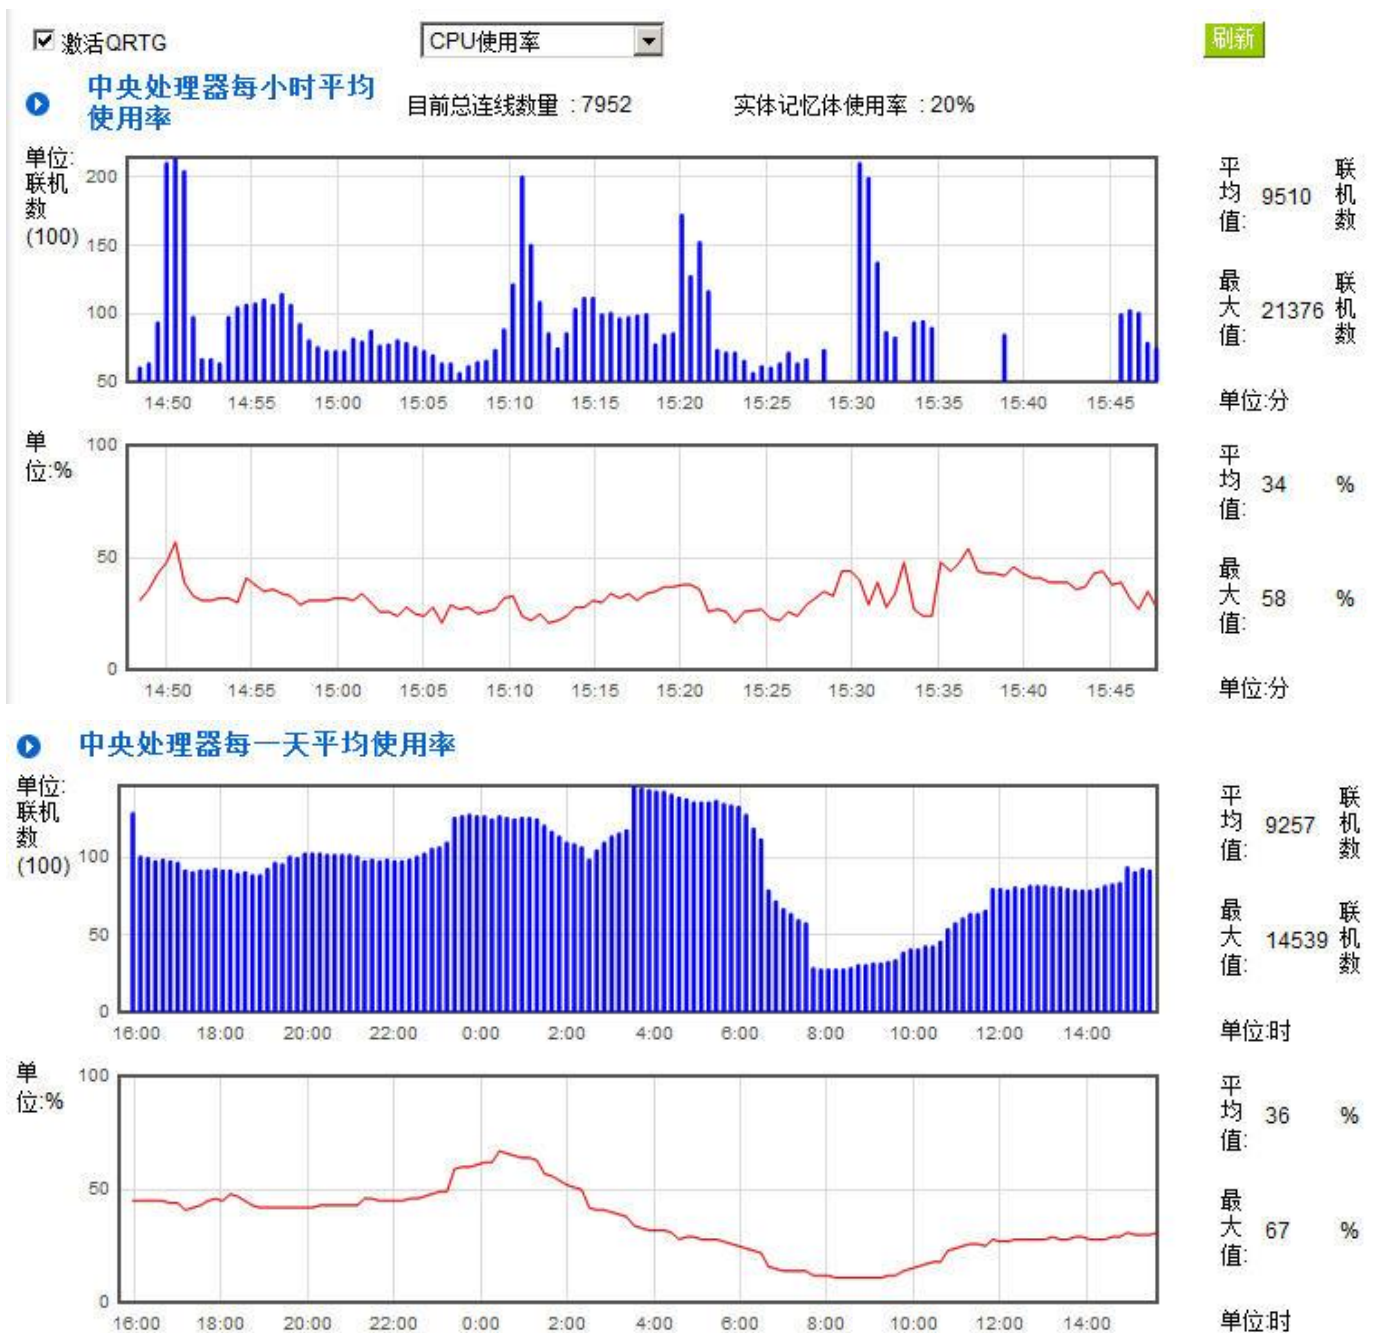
激活QRTG

CPU使用率

刷新

中央处理器每小时平均使用率

目前总连线数量 : 7952

实体记忆体使用率 : 20%

单位:联机数(100)

200
150
100
50

14:50 14:55 15:00 15:05 15:10 15:15 15:20 15:25 15:30 15:35 15:40 15:45

平均值: 9510 联机数

最大值: 21376 联机数

单位:分

单位:%

100
50
0

14:50 14:55 15:00 15:05 15:10 15:15 15:20 15:25 15:30 15:35 15:40 15:45

平均值: 34 %

最大值: 58 %

单位:分

中央处理器每一天平均使用率

单位:联机数(100)

100
50
0

16:00 18:00 20:00 22:00 0:00 2:00 4:00 6:00 8:00 10:00 12:00 14:00

平均值: 9257 联机数

最大值: 14539 联机数

单位:时

单位:%

100
50
0

16:00 18:00 20:00 22:00 0:00 2:00 4:00 6:00 8:00 10:00 12:00 14:00

平均值: 36 %

最大值: 67 %

单位:时